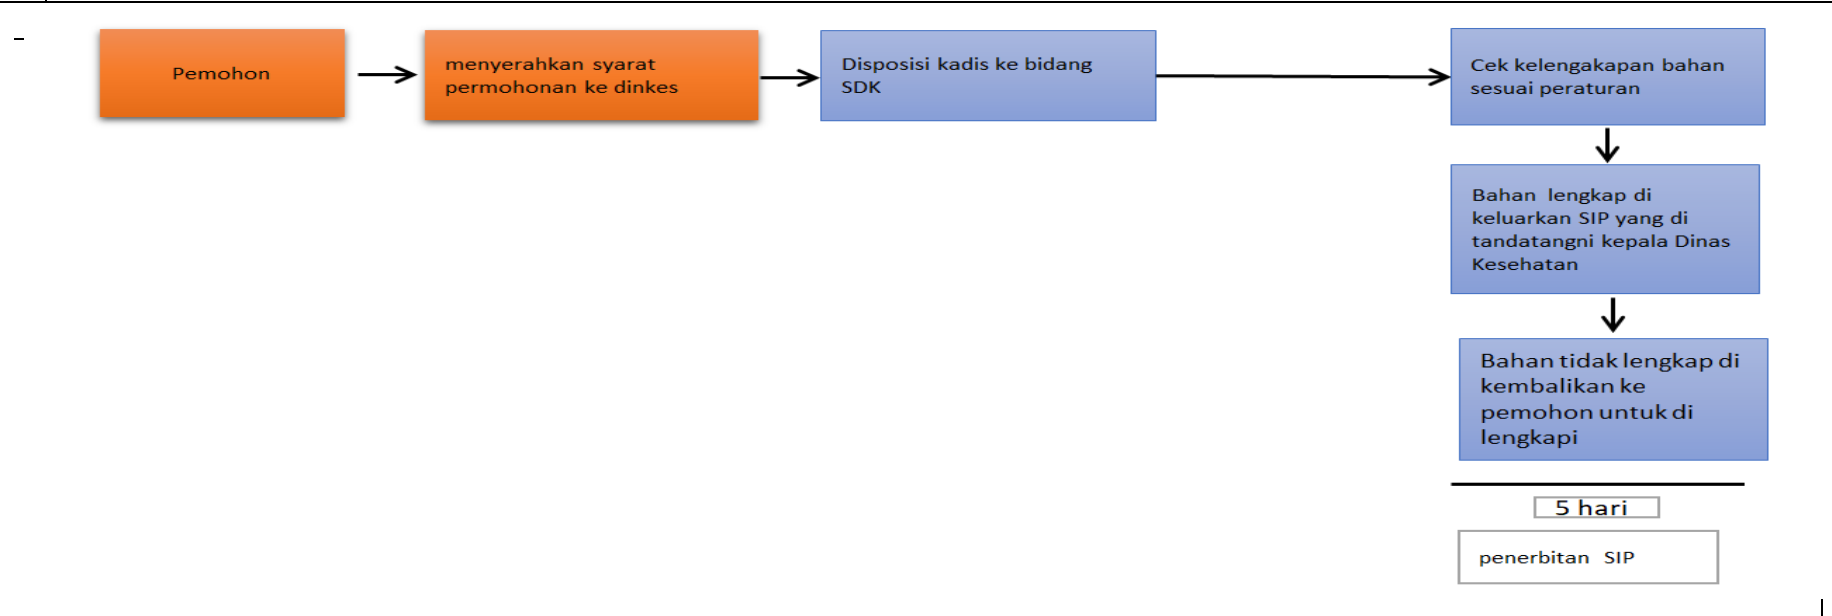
Pemohon

menyerahkan syarat permohonan ke dinkes

Disposisi kadis ke bidang SDK

Cek kelengkapan bahan sesuai peraturan

Bahan lengkap di keluarkan SIP yang di tandatangni kepala Dinas Kesehatan

Bahan tidak lengkap di kembalikan ke pemohon untuk di lengkapi

5 hari

penerbitan SIP